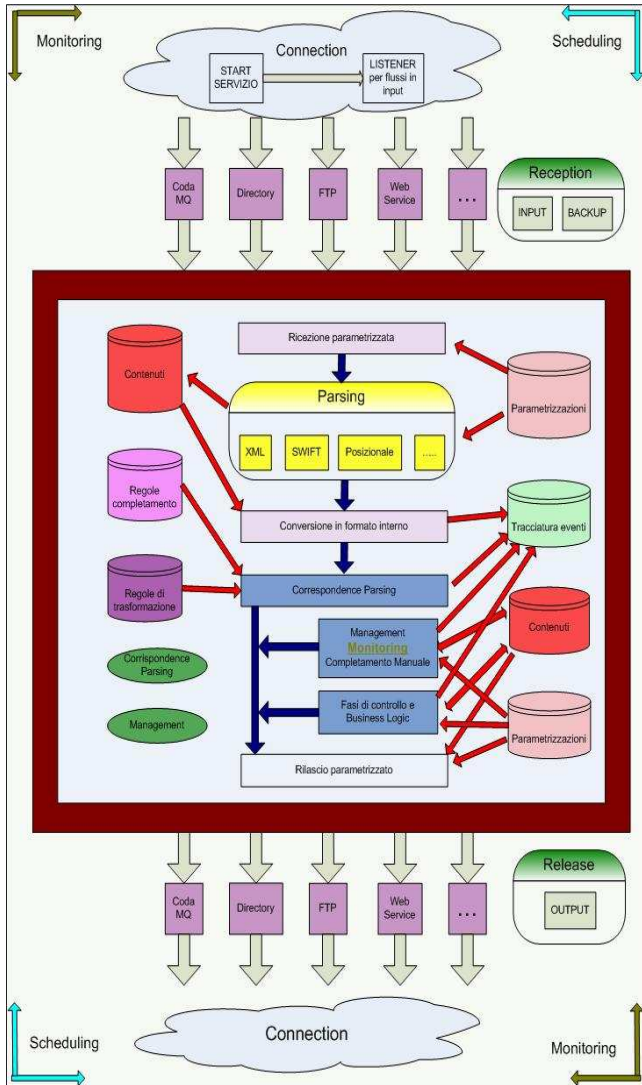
Monitoring

Connection

Scheduling

START SERVIZIO

LISTENER per flussi in input

Coda MQ

Directory

FTP

Web Service

...

Reception

INPUT

BACKUP

Ricezione parametrizzata

Contenuti

Parsing

Parametrizzazioni

XML

SWIFT

Posizionale

.....

Regole completamento

Conversione in formato interno

Tracciatura eventi

Regole di trasformazione

Correspondence Parsing

Management
Monitoring
Completamento Manuale

Contenuti

Corrispondence Parsing

Fasi di controllo e Business Logic

Management

Parametrizzazioni

Rilascio parametrizzato

Coda MQ

Directory

FTP

Web Service

...

Release

OUTPUT

Scheduling

Connection

Monitoring